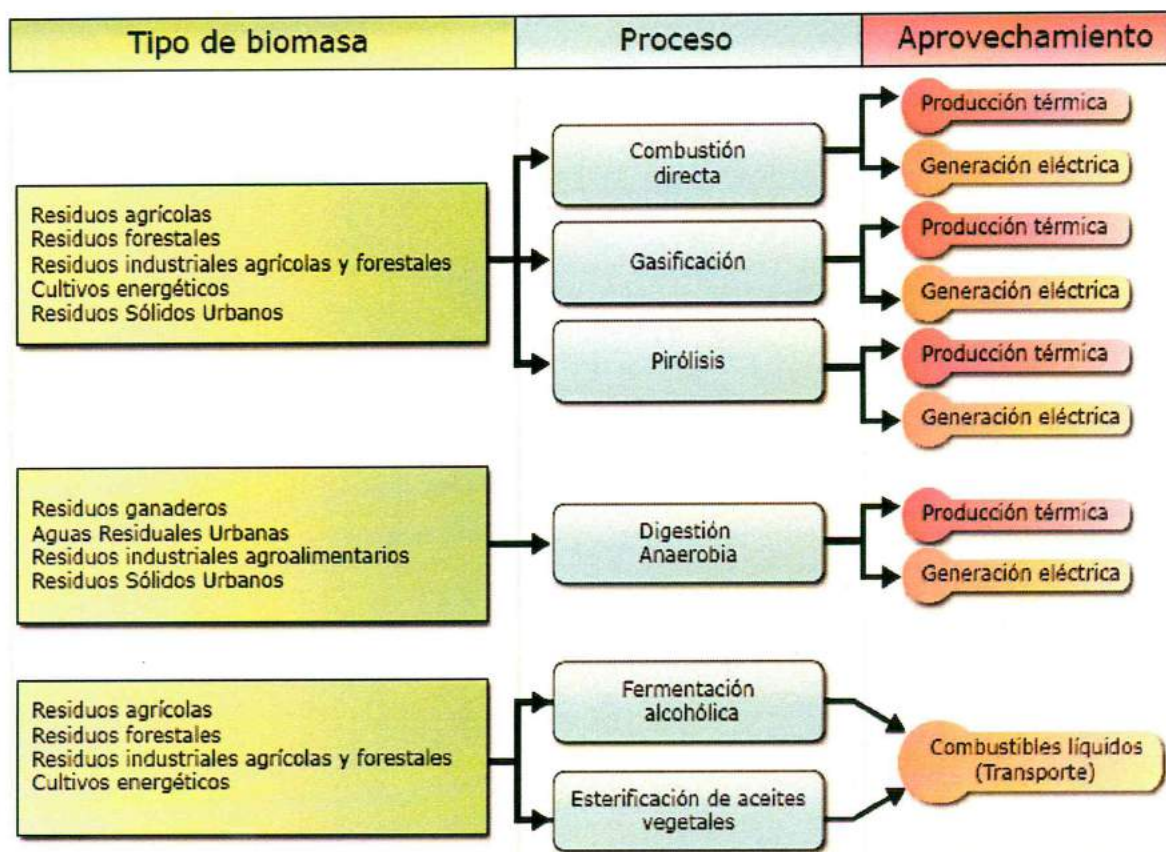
Tipo de biomasa

Proceso

Aprovechamiento

Residuos agrícolas
Residuos forestales
Residuos industriales agrícolas y forestales
Cultivos energéticos
Residuos Sólidos Urbanos

Combustión directa

Producción térmica

Generación eléctrica

Gasificación

Producción térmica

Generación eléctrica

Pirólisis

Producción térmica

Generación eléctrica

Residuos ganaderos
Aguas Residuales Urbanas
Residuos industriales agroalimentarios
Residuos Sólidos Urbanos

Digestión Anaerobia

Producción térmica

Generación eléctrica

Residuos agrícolas
Residuos forestales
Residuos industriales agrícolas y forestales
Cultivos energéticos

Fermentación alcohólica

Esterificación de aceites vegetales

Combustibles líquidos (Transporte)